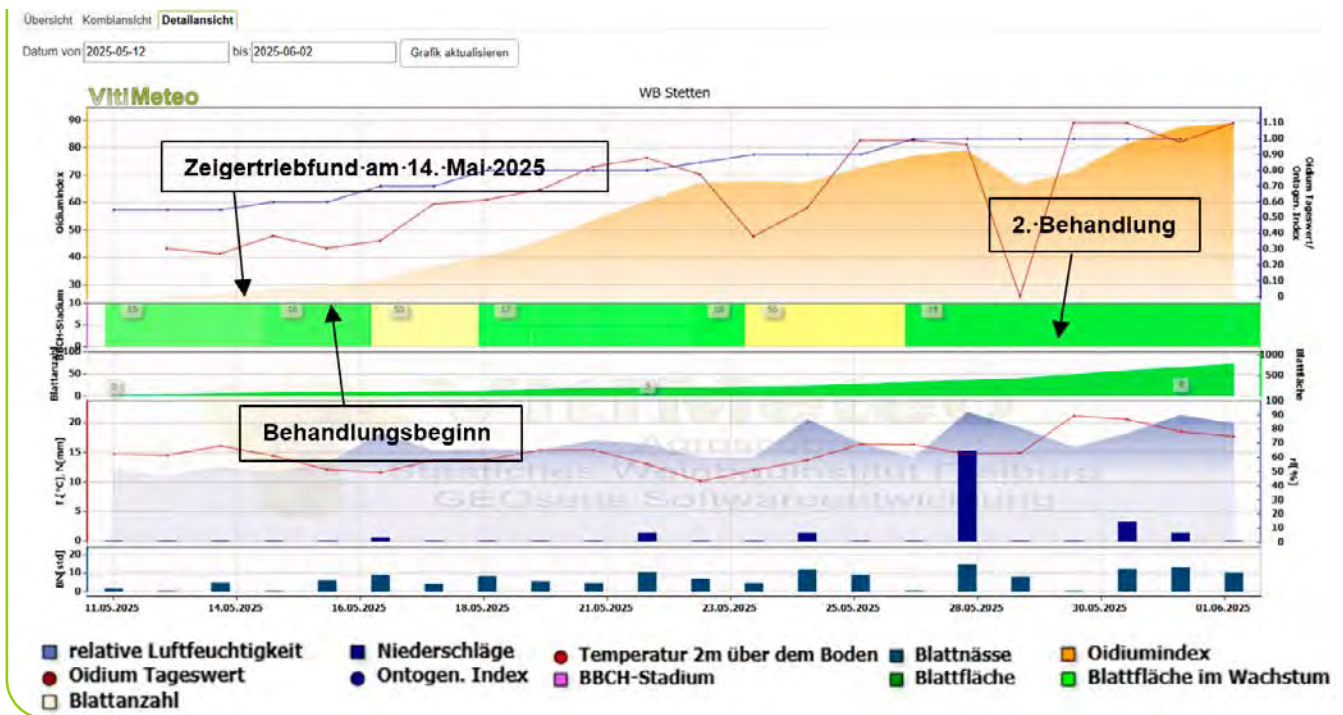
Übersicht Kombiansicht Detailansicht

Datum von 2025-05-12 bis 2025-06-02 Grafik aktualisieren

VitiMeteo

WB Stetten

Zeigertriebfund am 14. Mai 2025

2. Behandlung

Behandlungsbeginn

Oidiumindex
90
80
70
60
50
40
30
20
10

Oidium Tageswert/ Ontogen. Index
1.10
1.00
0.90
0.80
0.70
0.60
0.50
0.40
0.30
0.20
0.10
0

BBCH-Stadium
15 16 53 17 18 55 19

Blattanzahl
100
50
0
0 3 6

Blattfläche
1000
500
0

T [°C], N[mm]
20
15
10
5
0

rF[%]
100
90
80
70
60
50
40
30
20
10
0

Agroscope
Staatliches Weinbauinstitut Freiburg
GEOsens Softwareentwicklung

BN [Std]
20
10
0

11.05.2025 14.05.2025 16.05.2025 18.05.2025 21.05.2025 23.05.2025 25.05.2025 28.05.2025 30.05.2025 01.06.2025

relative Luftfeuchtigkeit
Oidium Tageswert
Blattanzahl
Niederschläge
Ontogen. Index
Temperatur 2m über dem Boden
BBCH-Stadium
Blattnässe
Blattfläche
Oidiumindex
Blattfläche im Wachstum